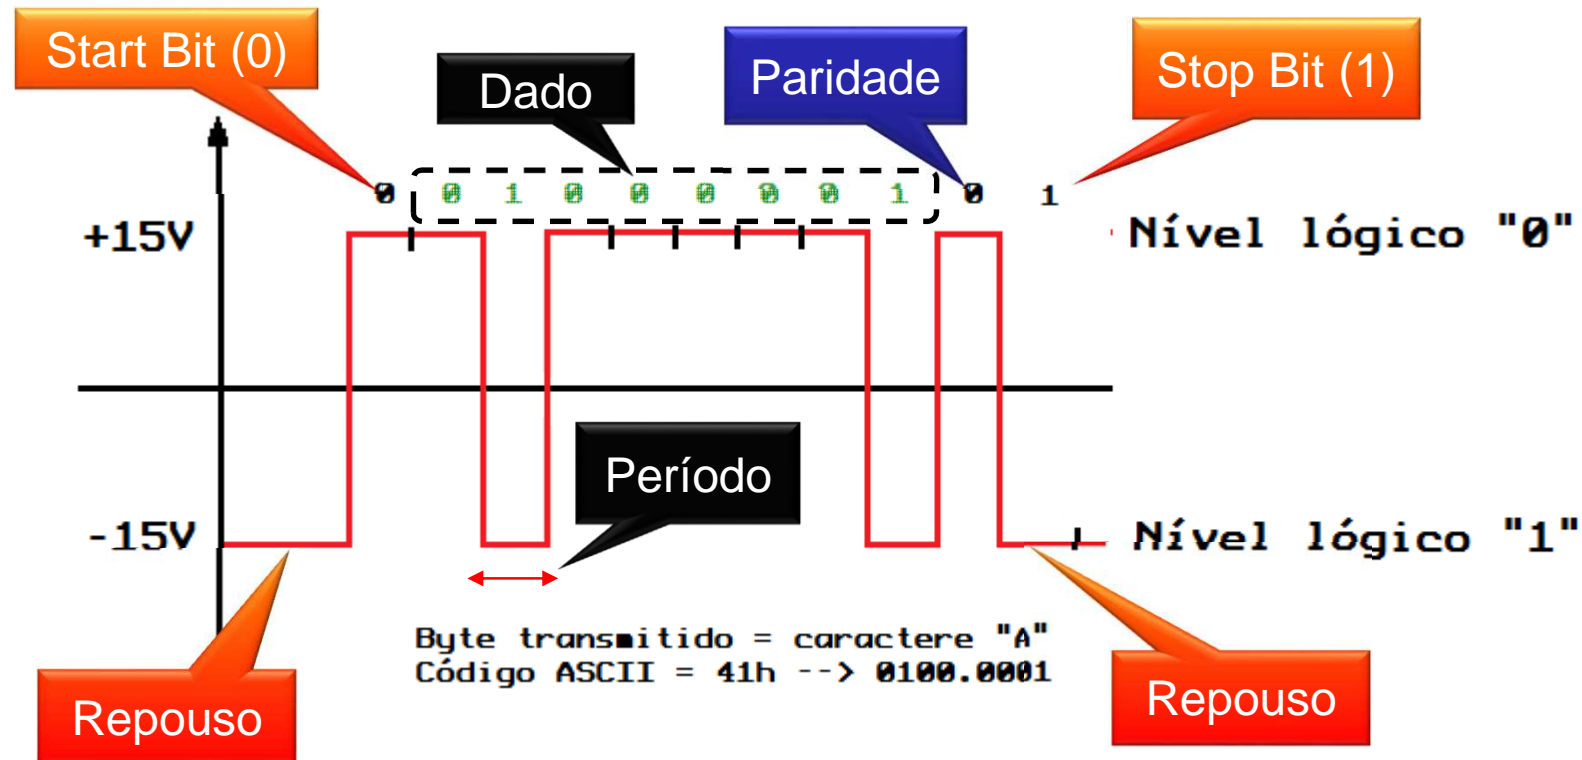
Start Bit (0)

Dado

Paridade

Stop Bit (1)

0 0 1 0 0 0 0 0 1 0 1

+15V

Nível lógico "0"

-15V

Nível lógico "1"

Período

Byte transmitido = caractere "A"
Código ASCII = 41h --> 0100.0001

Repouso

Repouso